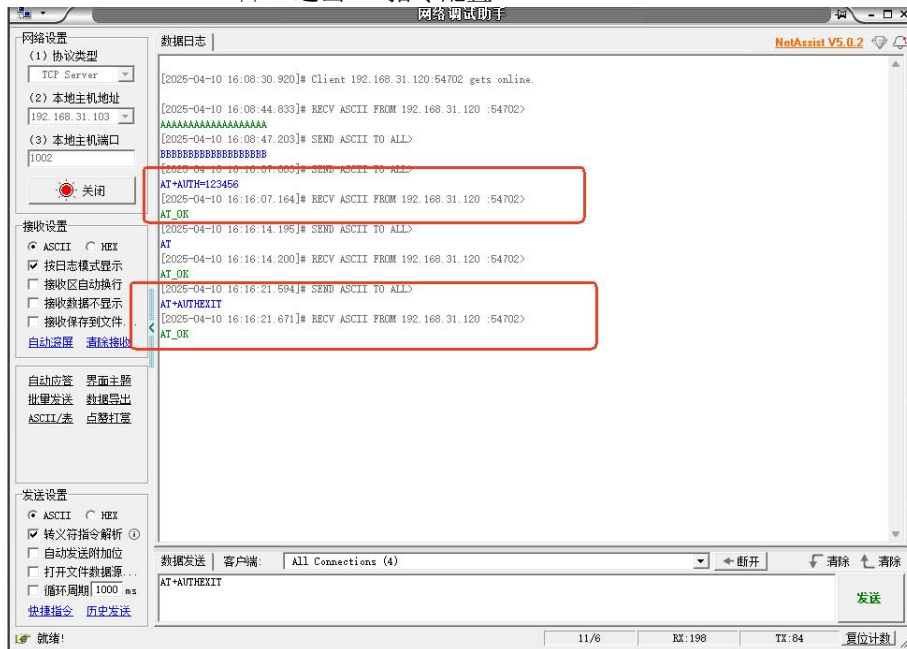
网络调试助手

网络设置
(1) 协议类型
TCP Server
(2) 本地主机地址
192.168.31.103
(3) 本地主机端口
1002
关闭

接收设置
ASCII HEX
按日志模式显示
接收区自动换行
接收数据不显示
接收保存到文件...
自动滚屏 清除接收

自动应答 界面主题
批量发送 数据导出
ASCII/表 点赞打赏

发送设置
ASCII HEX
转义符指令解析
自动发送附加位
打开文件数据源...
循环周期 1000 ms
快捷指令 历史发送

数据日志
NetAssist V5.0.2

[2025-04-10 16:08:30.920]# Client 192.168.31.120:54702 gets online.

[2025-04-10 16:08:44.833]# RECV ASCII FROM 192.168.31.120 :54702>
AAAAAAAAAAAAAAAAAAA
[2025-04-10 16:08:47.203]# SEND ASCII TO ALL>
BBBBBBBBBBBBBBBBBBB
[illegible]
AT+AUTH=123456
[2025-04-10 16:16:07.164]# RECV ASCII FROM 192.168.31.120 :54702>
AT_OK
[2025-04-10 16:16:14.195]# SEND ASCII TO ALL>
AT
[2025-04-10 16:16:14.200]# RECV ASCII FROM 192.168.31.120 :54702>
AT_OK
[2025-04-10 16:16:21.594]# SEND ASCII TO ALL>
AT+AUTHEXIT
[2025-04-10 16:16:21.671]# RECV ASCII FROM 192.168.31.120 :54702>
AT_OK

数据发送 客户端: All Connections (4) 断开 清除 清除
AT+AUTHEXIT
发送

就绪! 11/6 RX:198 TX:84 复位计数